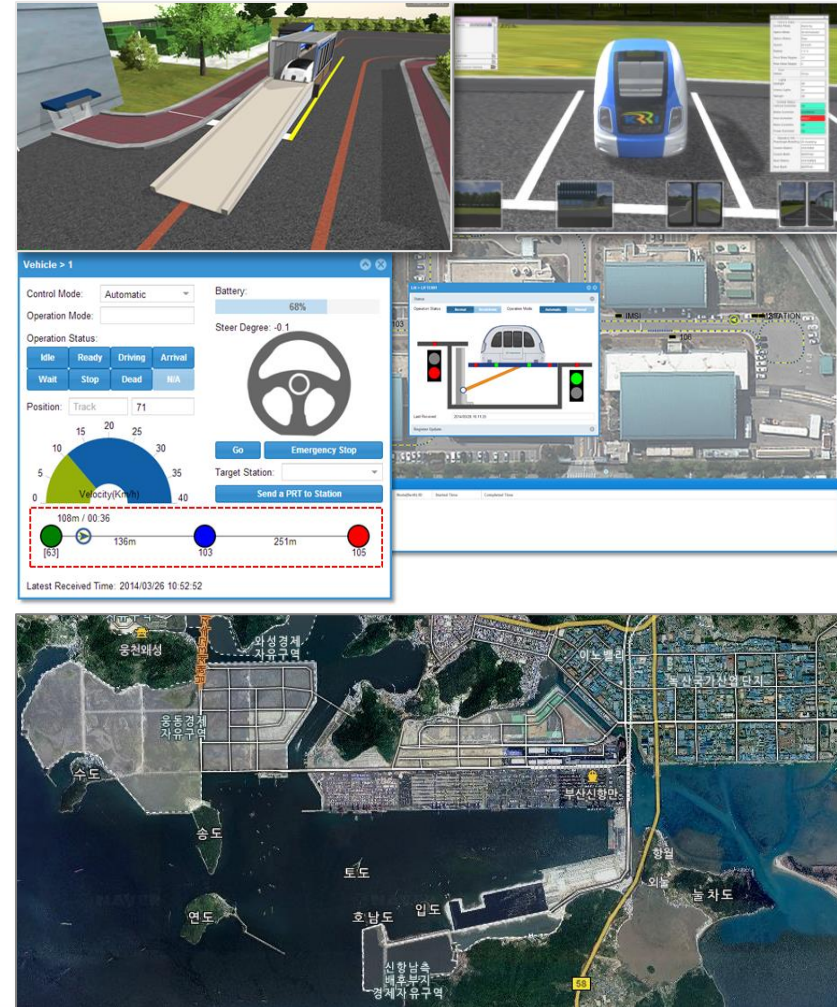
Vehicle > 1

Control Mode: Automatic

Operation Mode:

Operation Status:

Idle Ready Driving Arrival

Wait Stop Dead N/A

Position: Track 71

0 5 10 15 20 25 30 35 40

Velocity(Km/h)

Battery:

68%

Steer Degree: -0.1

Go

Emergency Stop

Target Station:

Send a PRT to Station

108m / 00:36

[63] 136m 103 251m 105

Latest Received Time: 2014/03/26 10:52:52

STATION

IMSI

106

103

웅천왜성

와성경제 자유구역

웅동경제 자유구역

이노밸리

녹산국가산업단지

수도

부산신항만

송도

토도

항월

외눌

눌차도

연도

호남도

입도

신항남측 배후부지 경제자유구역

58